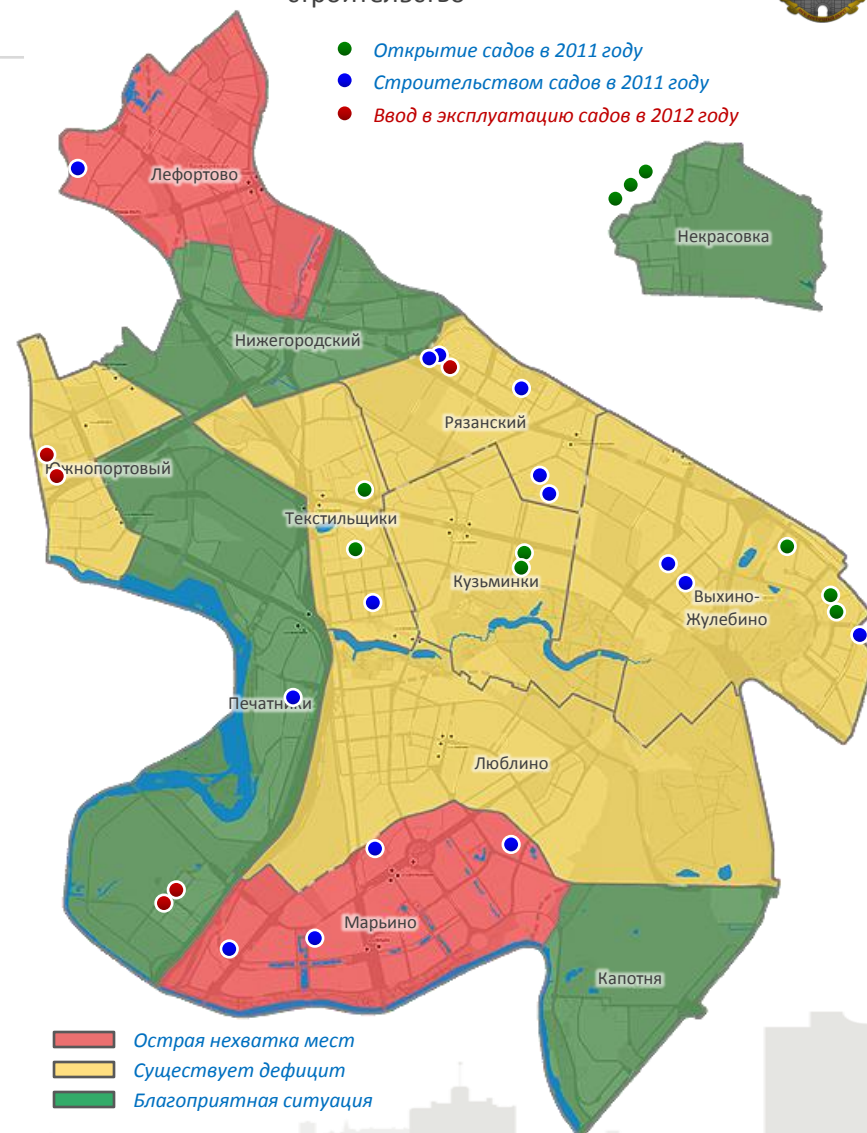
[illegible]

Открытие садов в 2011 году
Строительством садов в 2011 году
Ввод в эксплуатацию садов в 2012 году

Лефортово
Некрасовка
Нижегородский
Рязанский
Южнопортовый
Текстильщики
Кузьминки
Выхино-Жулебино
Печатники
Люблино
Марьино
Капотня

Острая нехватка мест
Существует дефицит
Благоприятная ситуация